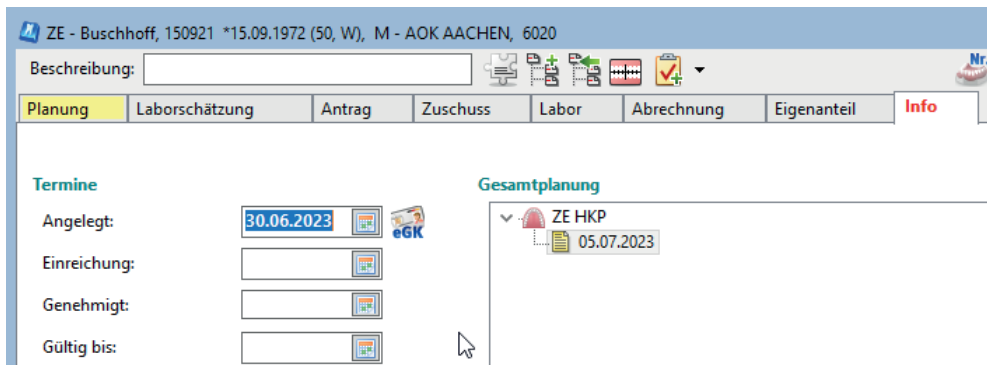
ZE - Buschhoff, 150921 *15.09.1972 (50, W), M - AOK AACHEN, 6020

Beschreibung:

Nr.

Planung | Laborschätzung | Antrag | Zuschuss | Labor | Abrechnung | Eigenanteil | Info

Termine

Angelegt: 30.06.2023

eGK

Einreichung:

Genehmigt:

Gültig bis:

Gesamtplanung

ZE HKP

05.07.2023